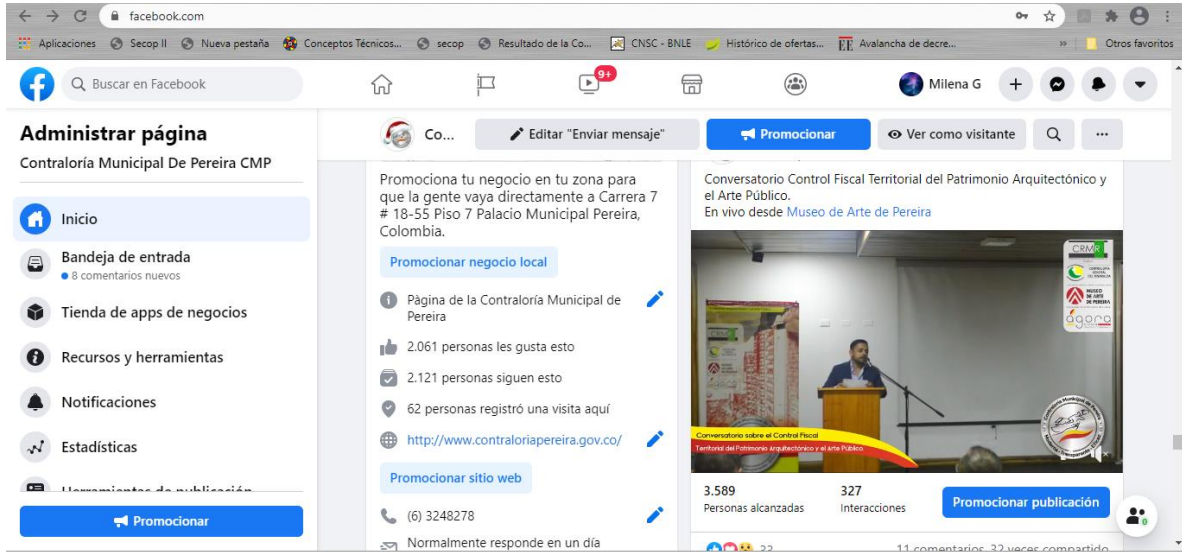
facebook.com

Aplicaciones Secop II Nueva pestaña Conceptos Técnicos... secop Resultado de la Co... CNSC - BNLE Histórico de ofertas... Avalancha de decre... » Otros favoritos

Buscar en Facebook

9+

Milena G

Administrar página

Contraloría Municipal De Pereira CMP

Inicio

Bandeja de entrada
• 8 comentarios nuevos

Tienda de apps de negocios

Recursos y herramientas

Notificaciones

Estadísticas

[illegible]

Promocionar

Co...

Editar "Enviar mensaje"

Promocionar

Ver como visitante

...

Promociona tu negocio en tu zona para que la gente vaya directamente a Carrera 7 # 18-55 Piso 7 Palacio Municipal Pereira, Colombia.

Promocionar negocio local

Página de la Contraloría Municipal de Pereira

2.061 personas les gusta esto

2.121 personas siguen esto

62 personas registró una visita aquí

http://www.contraloriapereira.gov.co/

Promocionar sitio web

(6) 3248278

Normalmente responde en un día

Conversatorio Control Fiscal Territorial del Patrimonio Arquitectónico y el Arte Público.
En vivo desde Museo de Arte de Pereira

CRM

MUSEO DE ARTE DE PEREIRA

ágora

Conversatorio sobre el Control Fiscal
Territorial del Patrimonio Arquitectónico y el Arte Público

Contraloría Municipal de Pereira

3.589
Personas alcanzadas

327
Interacciones

Promocionar publicación

32

11 comentarios 32 veces compartido